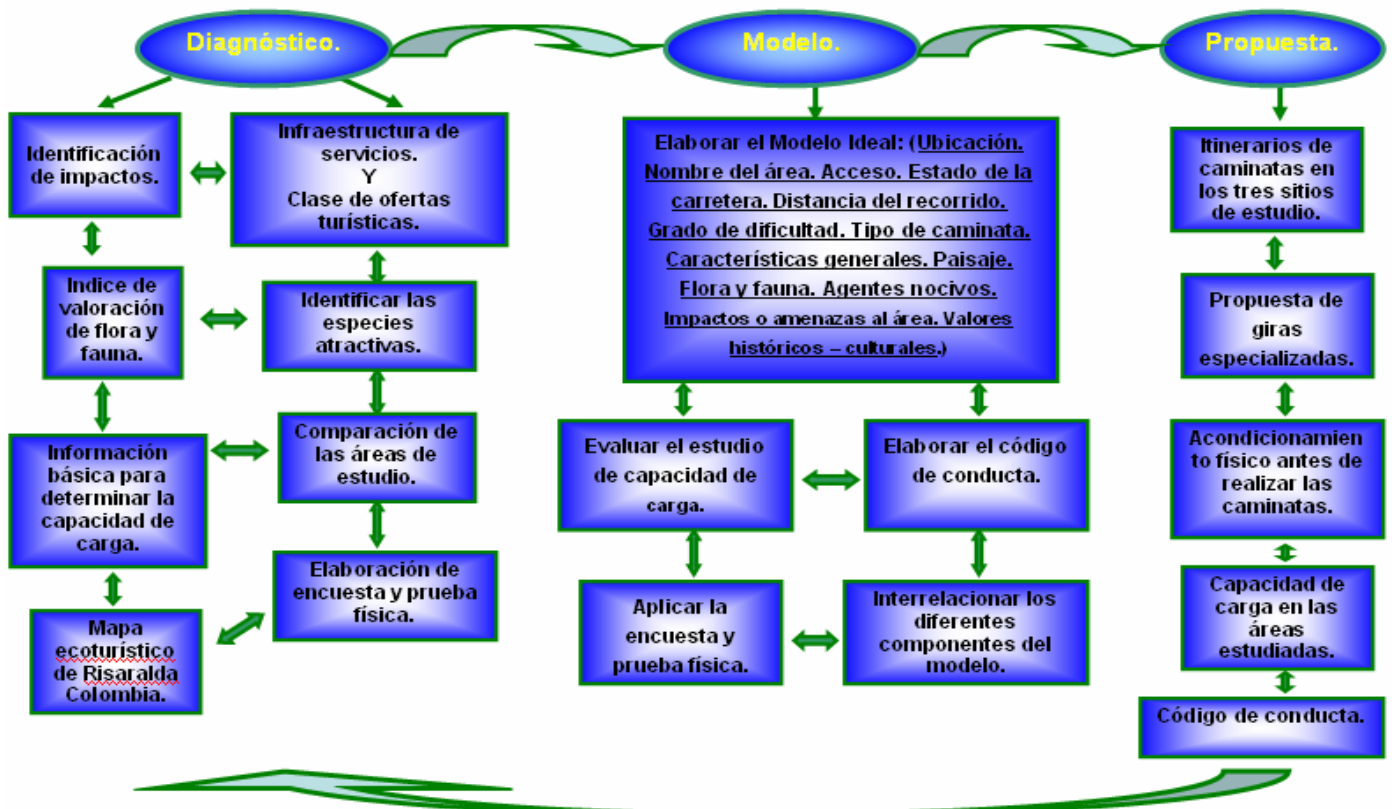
Diagnóstico.

Modelo.

Propuesta.

Identificación de impactos.

Infraestructura de servicios.
Y
Clase de ofertas turísticas.

Indice de valoración de flora y fauna.

Identificar las especies atractivas.

Información básica para determinar la capacidad de carga.

Comparación de las áreas de estudio.

Mapa ecoturístico de Risaralda Colombia.

Elaboración de encuesta y prueba física.

Elaborar el Modelo Ideal: (Ubicación. Nombre del área. Acceso. Estado de la carretera. Distancia del recorrido. Grado de dificultad. Tipo de caminata. Características generales. Paisaje. Flora y fauna. Agentes nocivos. Impactos o amenazas al área. Valores históricos – culturales.)

Evaluar el estudio de capacidad de carga.

Elaborar el código de conducta.

Aplicar la encuesta y prueba física.

Interrelacionar los diferentes componentes del modelo.

Itinerarios de caminatas en los tres sitios de estudio.

Propuesta de giras especializadas.

Acondicionamiento físico antes de realizar las caminatas.

Capacidad de carga en las áreas estudiadas.

Código de conducta.